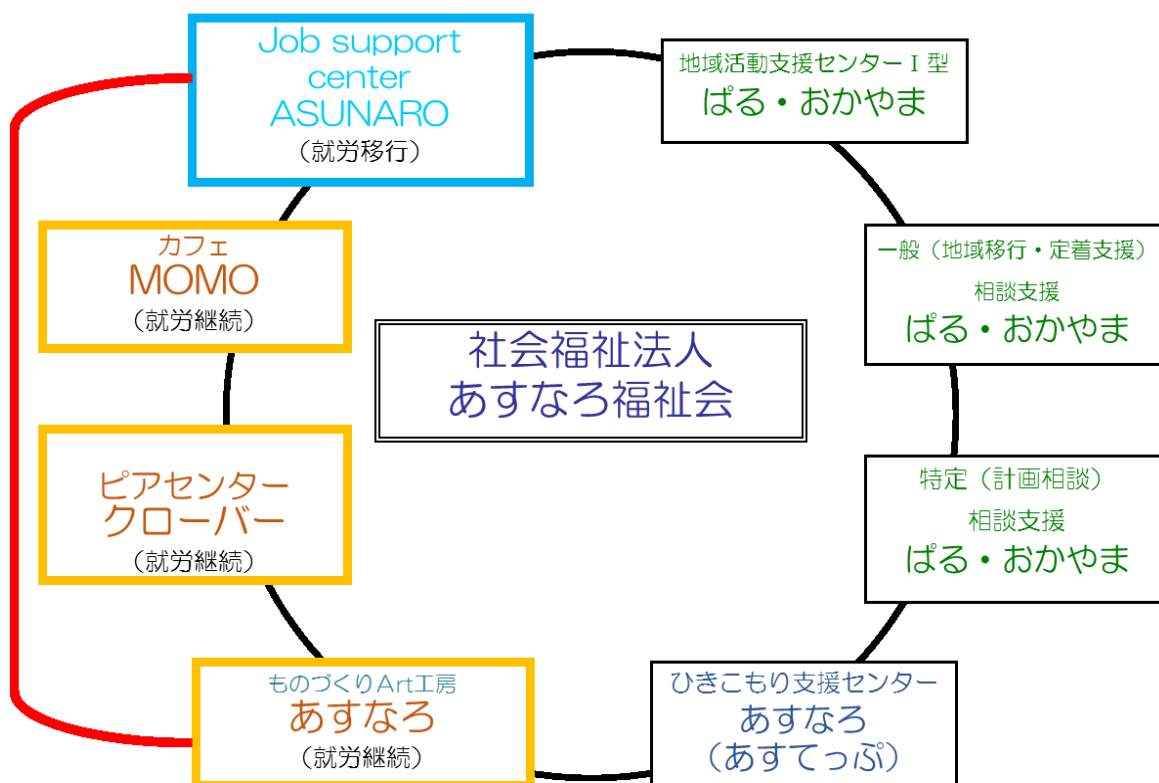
Job support center ASUNARO
（就労移行）

地域活動支援センターⅠ型
ぱる・おかやま

カフェ
MOMO
（就労継続）

一般（地域移行・定着支援）
相談支援
ぱる・おかやま

社会福祉法人
あすなろ福祉会

ピアセンター
クローバー
（就労継続）

特定（計画相談）
相談支援
ぱる・おかやま

ものづくりArt工房
あすなろ
（就労継続）

ひきこもり支援センター
あすなろ
（あすてっぷ）